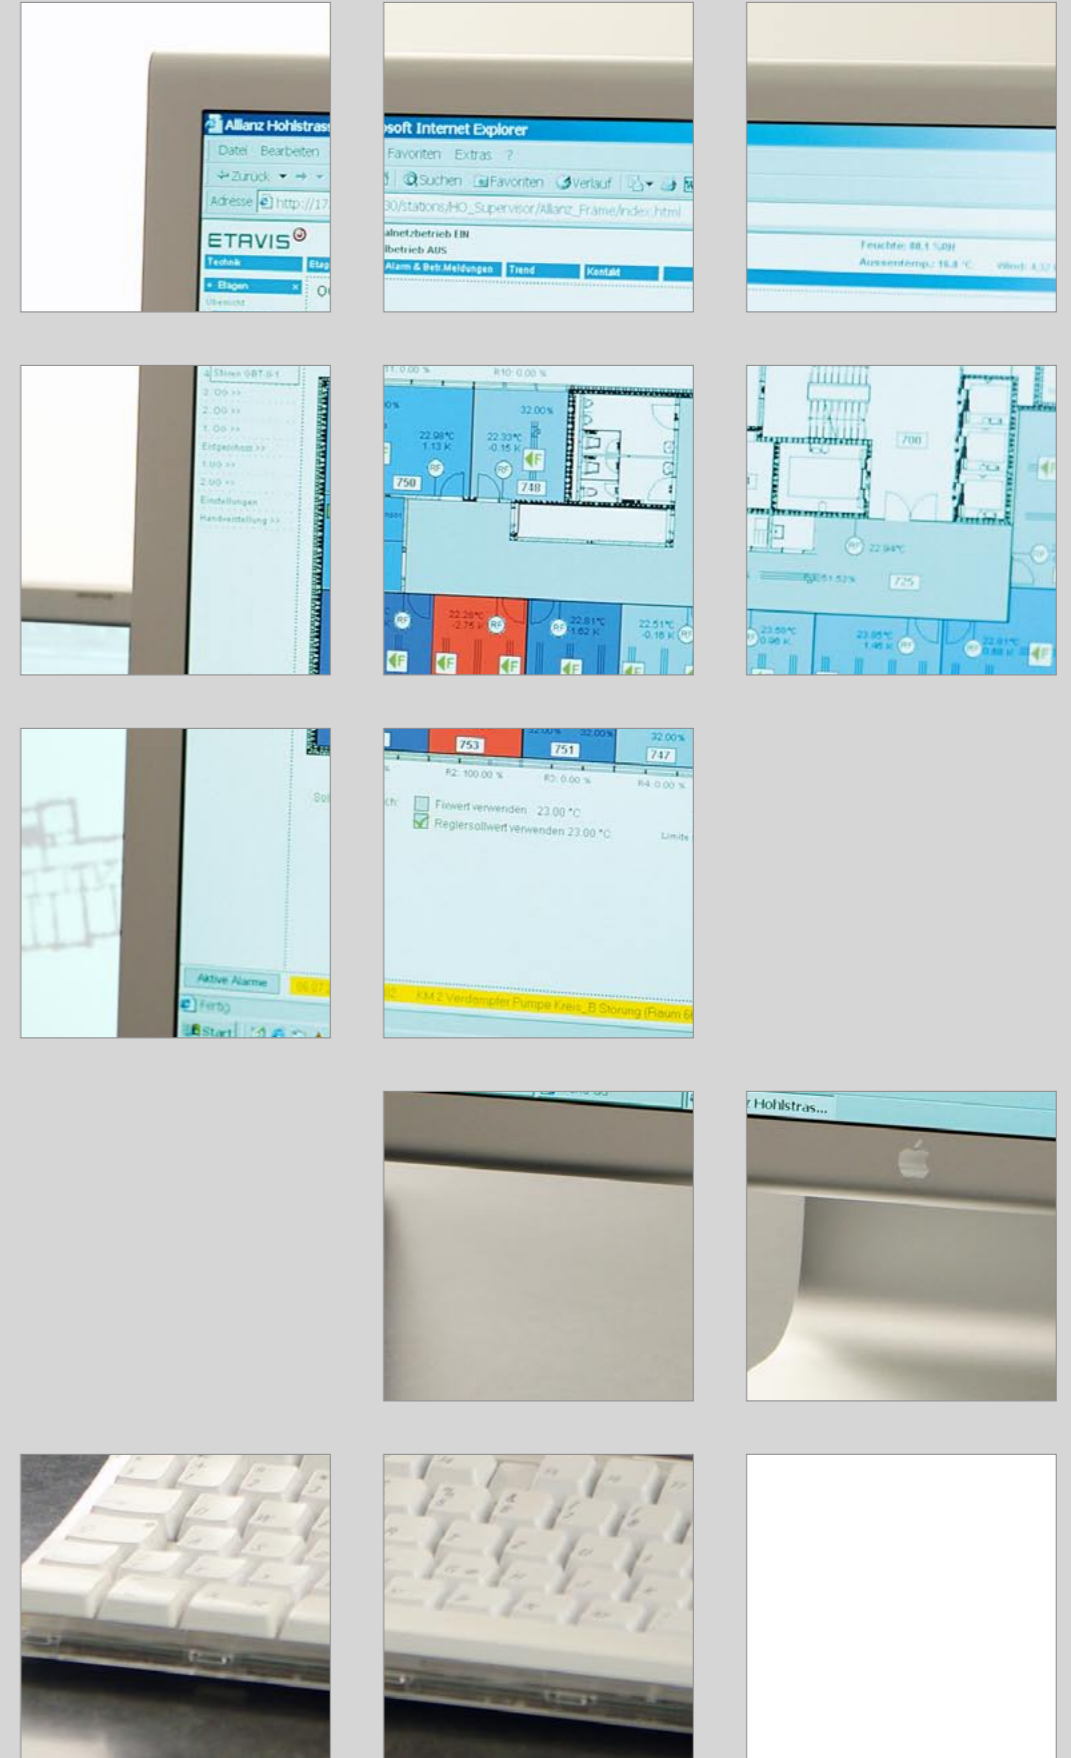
Allianz Hohlstrass
Datei Bearbeiten
Zurück
Adresse http://17
ETAVIS
Technik
Etagen
Übersicht

soft Internet Explorer
Favoriten Extras ?
Suchen Favoriten Verlauf
30/stations/HO_Supervisor/Allianz_Frame/index.html
alnetzbetrieb EIN
lbetrieb AUS
Alarm & Betr.Meldungen Trend Kontakt

Feuchte: 88.1 %RH
Aussentemp.: 16.8 °C Wind: 4.32

Stiren GBT.0-1
2.OG >>
2.OG >>
1.OG >>
Erdgeschoss >>
1.UG >>
2.UG >>
Einstellungen
Handeinstellung >>

11: 0.00 %
R10: 0.00 %
32.00%
22.98°C 1.13 K
22.33°C -0.15 K
RF
750
748

700
22.94°C
51.52%
725

22.28°C -2.75 K
22.81°C 1.62 K
22.51°C -0.16 K
23.50°C 0.96 K
23.85°C 1.45 K
22.81°C 0.88 K

Aktive Alarme
Fertig
Start

753
751
747
32.00%
32.00%
32.00%
R2: 100.00 %
R3: 0.00 %
R4: 0.00 %
Fixwert verwenden 23.00 °C
Reglersollwert verwenden 23.00 °C
Limits
KM 2 Verdampfer Pumpe Kreis_B Störung (Raum 6

Hohlstras...